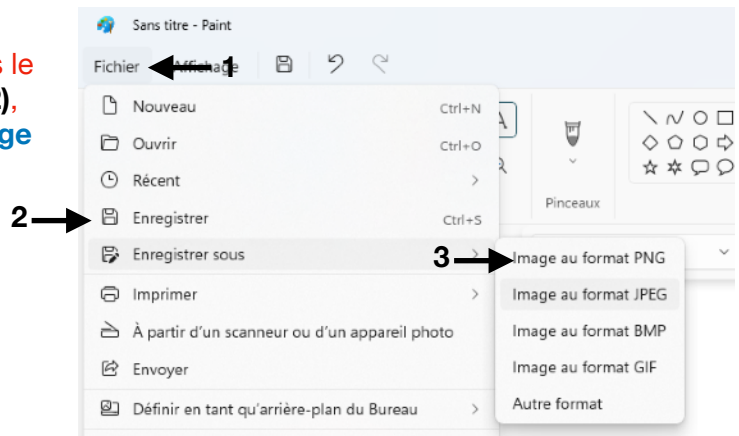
s le
),
ge

Sans titre - Paint

Fichier Affichage 1

Nouveau Ctrl+N
Ouvrir Ctrl+O
Récent
2 Enregistrer Ctrl+S
Enregistrer sous
Imprimer
À partir d'un scanneur ou d'un appareil photo
Envoyer
Définir en tant qu'arrière-plan du Bureau

3 Image au format PNG
Image au format JPEG
Image au format BMP
Image au format GIF
Autre format

Pinceaux